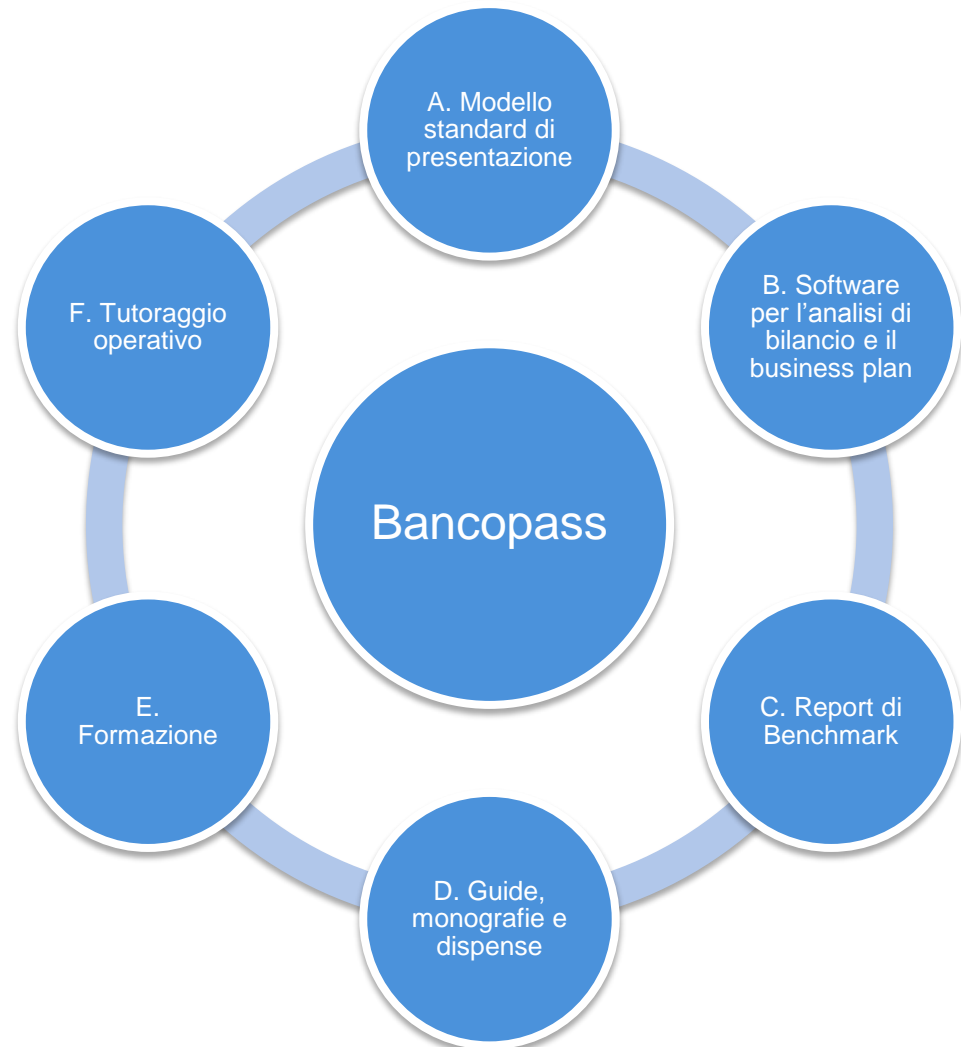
Bancopass

A. Modello standard di presentazione

B. Software per l’analisi di bilancio e il business plan

C. Report di Benchmark

D. Guide, monografie e dispense

E. Formazione

F. Tutoraggio operativo